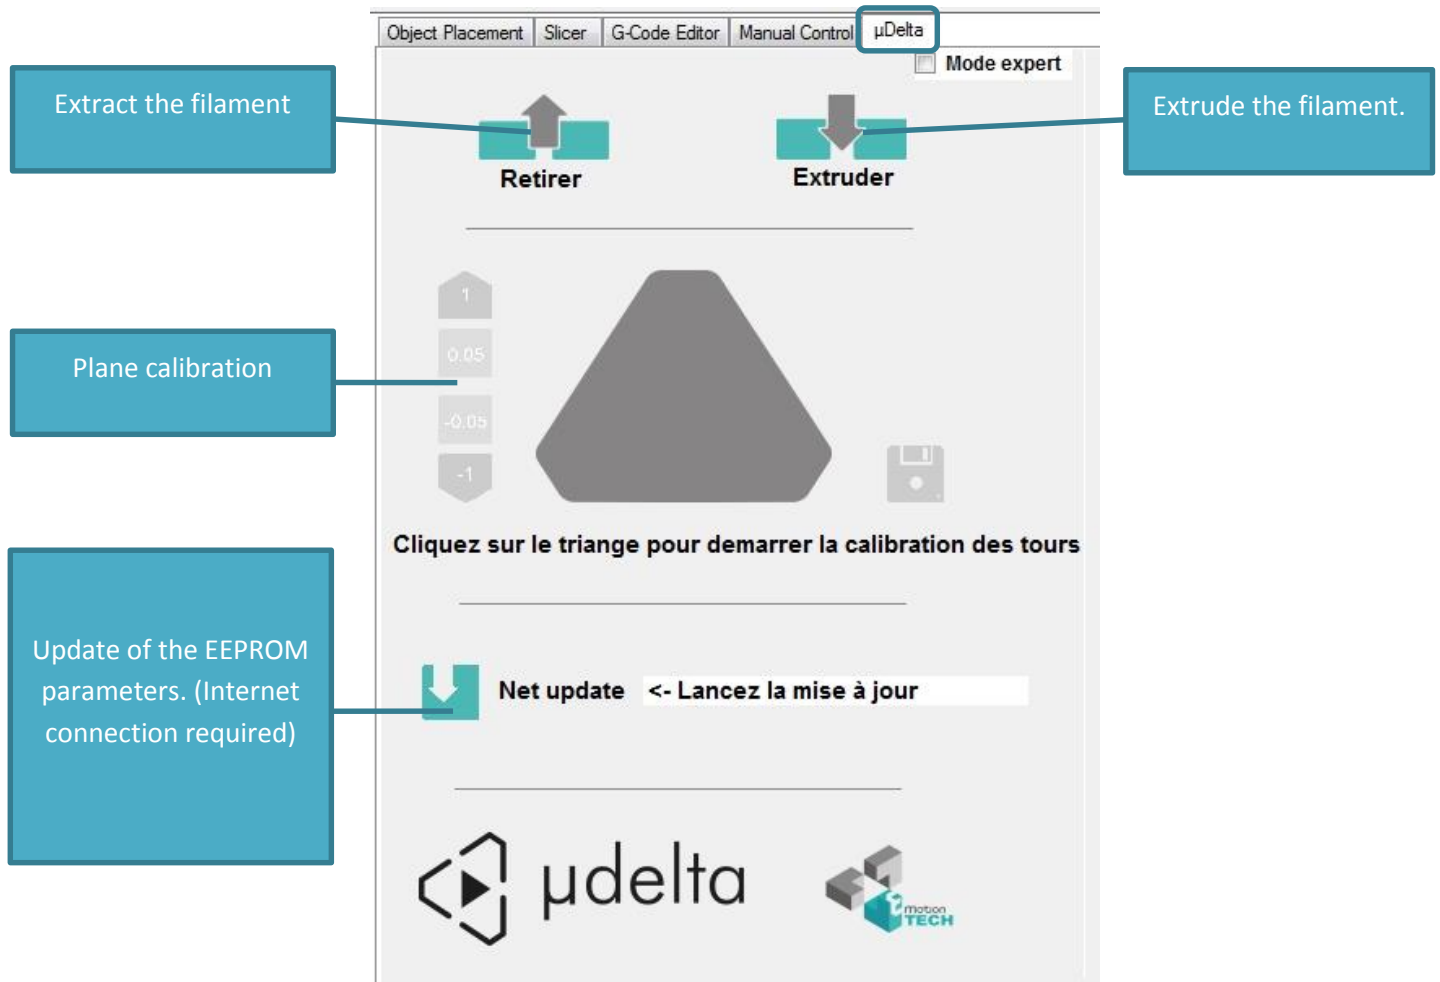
Object Placement | Slicer | G-Code Editor | Manual Control | µDelta

Mode expert

Extract the filament

Extrude the filament.

Retirer

Extruder

Plane calibration

1

0.05

-0.05

-1

Cliquez sur le triange pour demarrer la calibration des tours

Update of the EEPROM parameters. (Internet connection required)

Net update

<- Lancez la mise à jour

µdelta

motion TECH